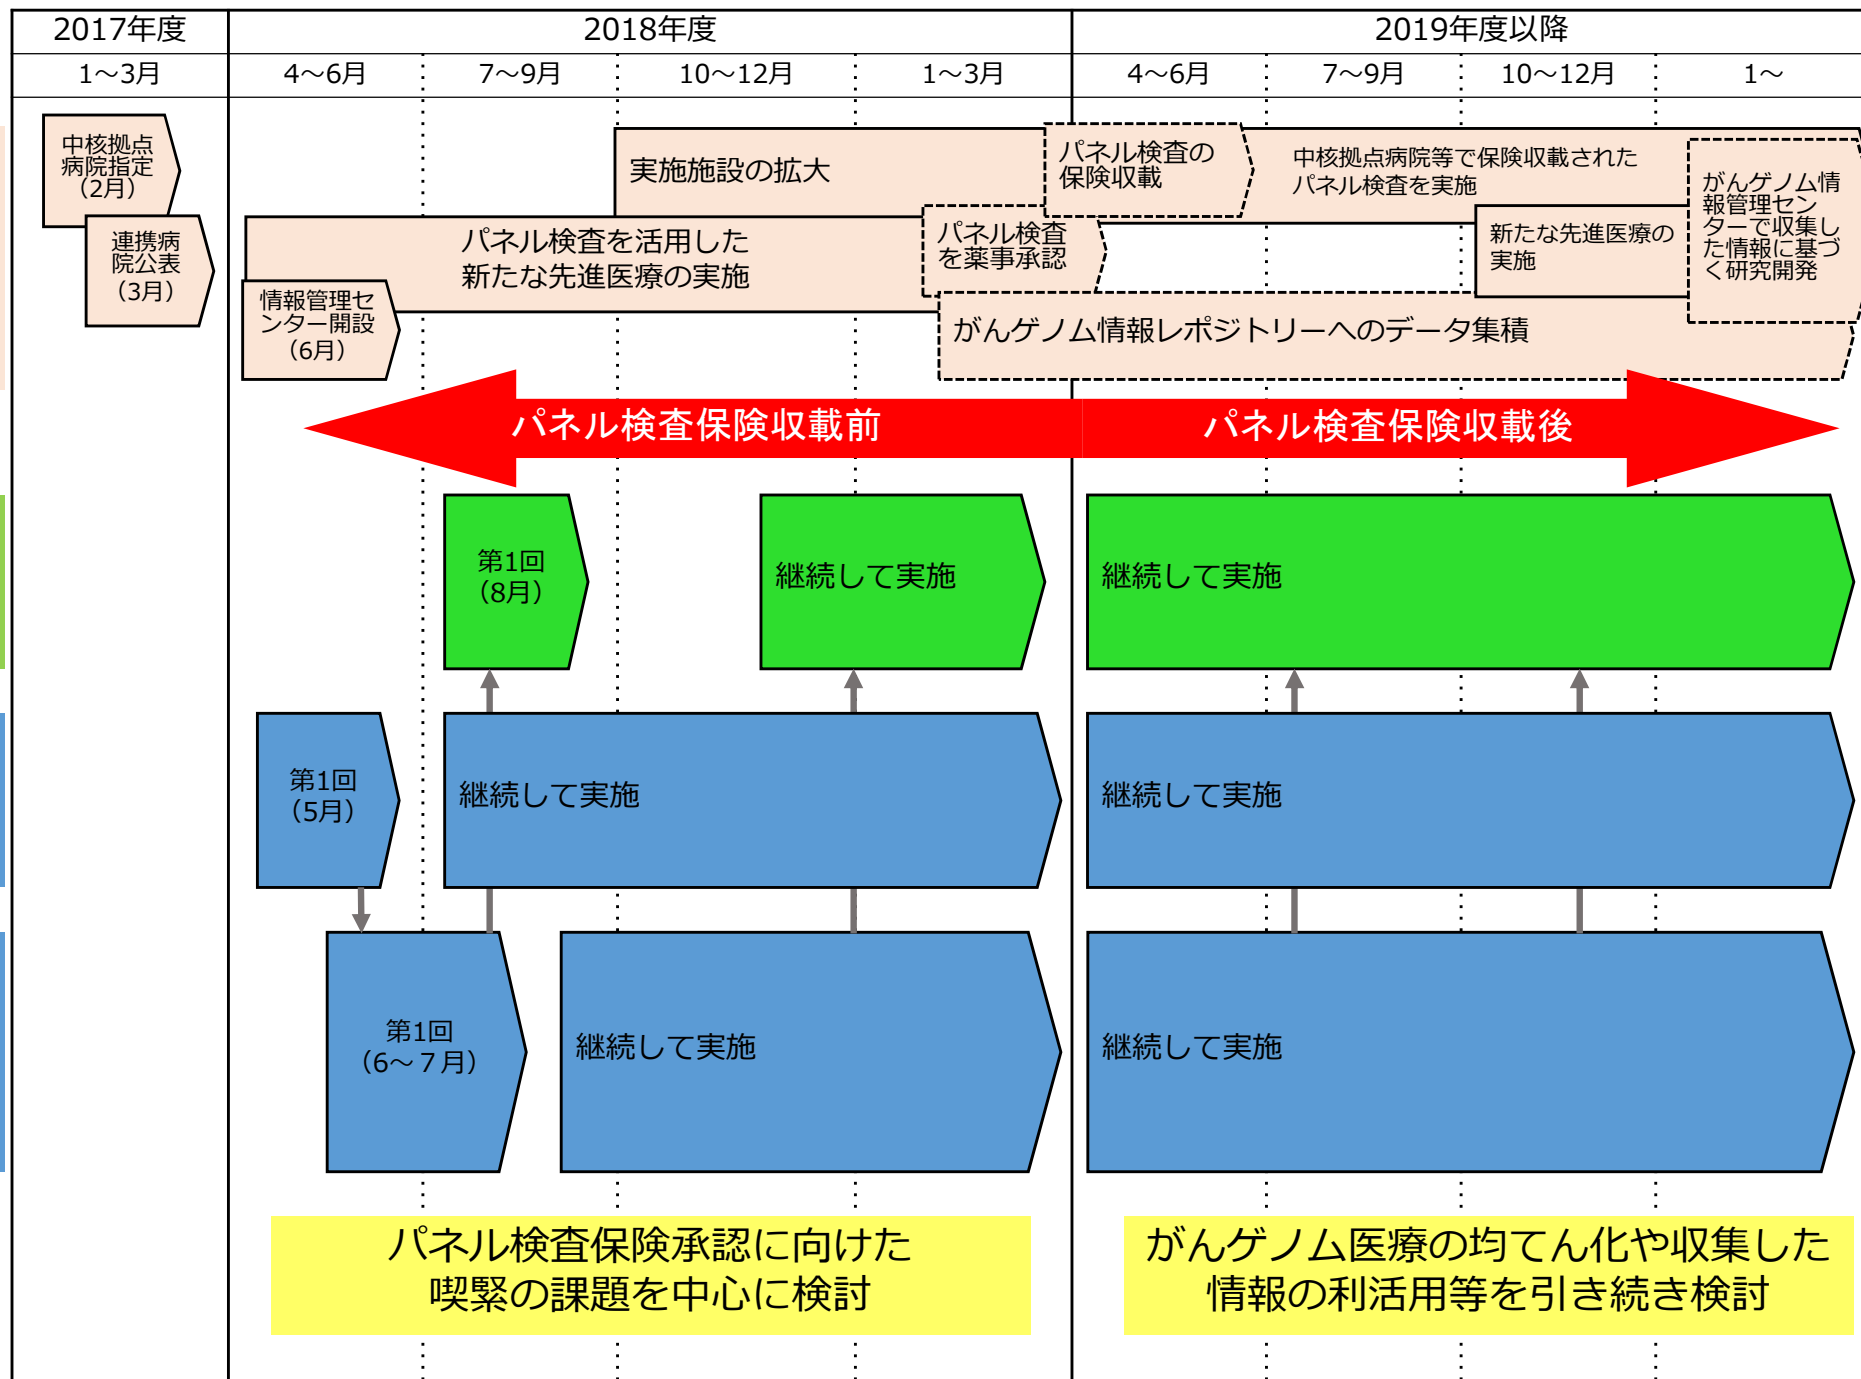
| 2017年度 | 2018年度 | | | | 2019年度以降 | | | |
|---|---|---|---|---|---|---|---|---|
| 1～3月 | 4～6月 | 7～9月 | 10～12月 | 1～3月 | 4～6月 | 7～9月 | 10～12月 | 1～ |

中核拠点病院指定（2月）

連携病院公表（3月）

実施施設の拡大

パネル検査の保険収載

中核拠点病院等で保険収載されたパネル検査を実施

がんゲノム情報管理センターで収集した情報に基づく研究開発

パネル検査を活用した新たな先進医療の実施

パネル検査を薬事承認

新たな先進医療の実施

情報管理センター開設（6月）

がんゲノム情報レポジトリーへのデータ集積

パネル検査保険収載前

パネル検査保険収載後

第1回（8月）

継続して実施

継続して実施

第1回（5月）

継続して実施

継続して実施

第1回（6～７月）

継続して実施

継続して実施

パネル検査保険承認に向けた喫緊の課題を中心に検討

がんゲノム医療の均てん化や収集した情報の利活用等を引き続き検討